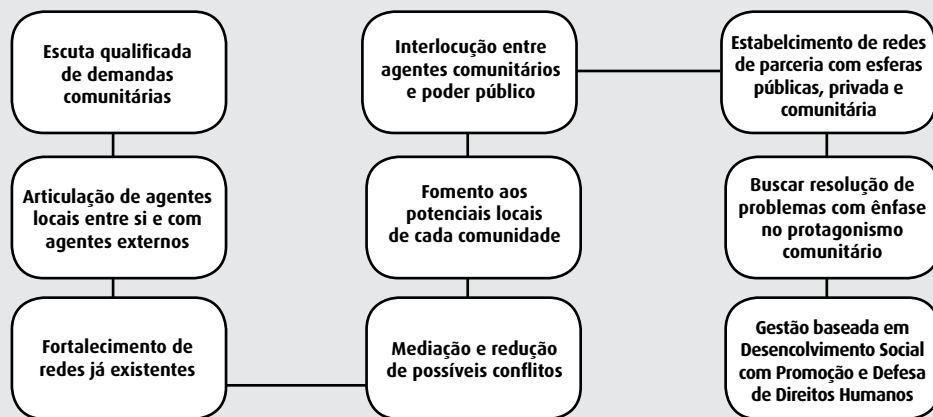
Escuta qualificada de demandas comunitárias

Articulação de agentes locais entre si e com agentes externos

Fortalecimento de redes já existentes

Interlocução entre agentes comunitários e poder público

Fomento aos potenciais locais de cada comunidade

Mediação e redução de possíveis conflitos

Estabelcimento de redes de parceria com esferas públicas, privada e comunitária

Buscar resolução de problemas com ênfase no protagonismo comunitário

Gestão baseada em Desencolvimento Social com Promoção e Defesa de Direitos Humanos